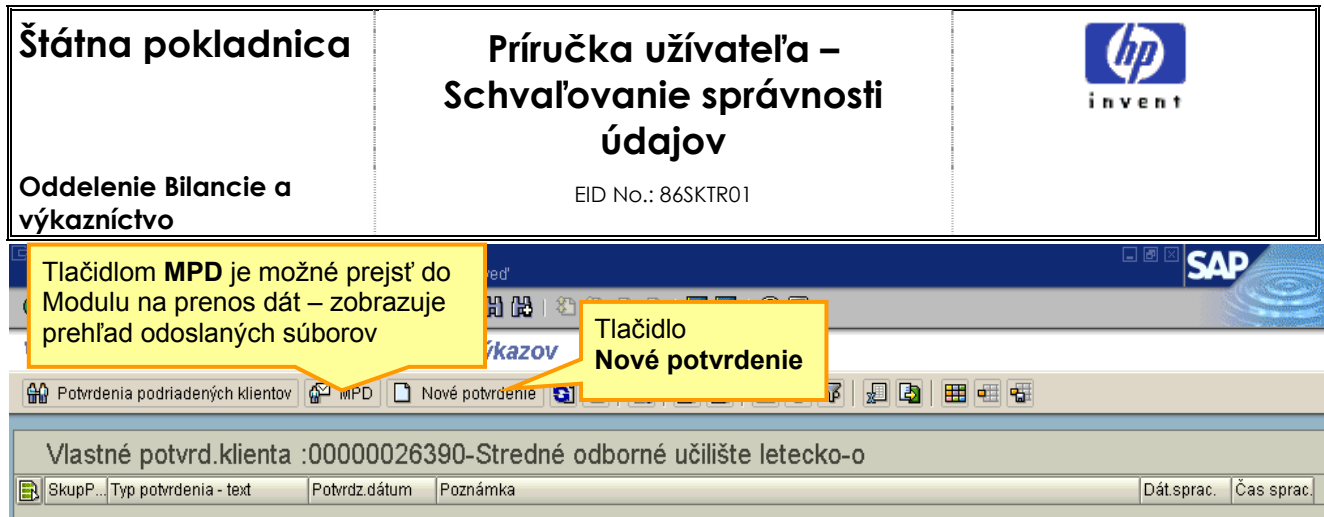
| Štátna pokladnica Oddelenie Bilancie a výkazníctvo | Príručka užívateľa – Schvaľovanie správnosti údajov EID No.: 86SKTR01 | invent |
|---|---|---|

Tlačidlom **MPD** je možné prejsť do Modulu na prenos dát – zobrazuje prehľad odoslaných súborov

veď

SAP

Tlačidlo **Nové potvrdenie**

výkazov

Potvrdenia podriadených klientov MPD Nové potvrdenie

Vlastné potvrd.klienta :00000026390-Stredné odborné učilište letecko-o

| SkupP... | Typ potvrdenia - text | Potvrdz.dátum | Poznámka | Dát.sprac. | Čas sprac. |
|---|---|---|---|---|---|